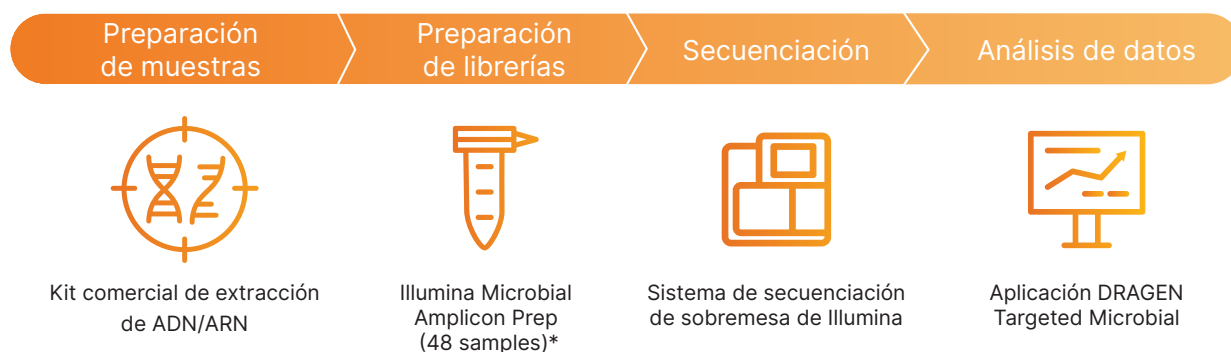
Preparación de muestras

Preparación de librerías

Secuenciación

Análisis de datos

Kit comercial de extracción de ADN/ARN

Illumina Microbial Amplicon Prep (48 samples)*

Sistema de secuenciación de sobremesa de Illumina

Aplicación DRAGEN Targeted Microbial